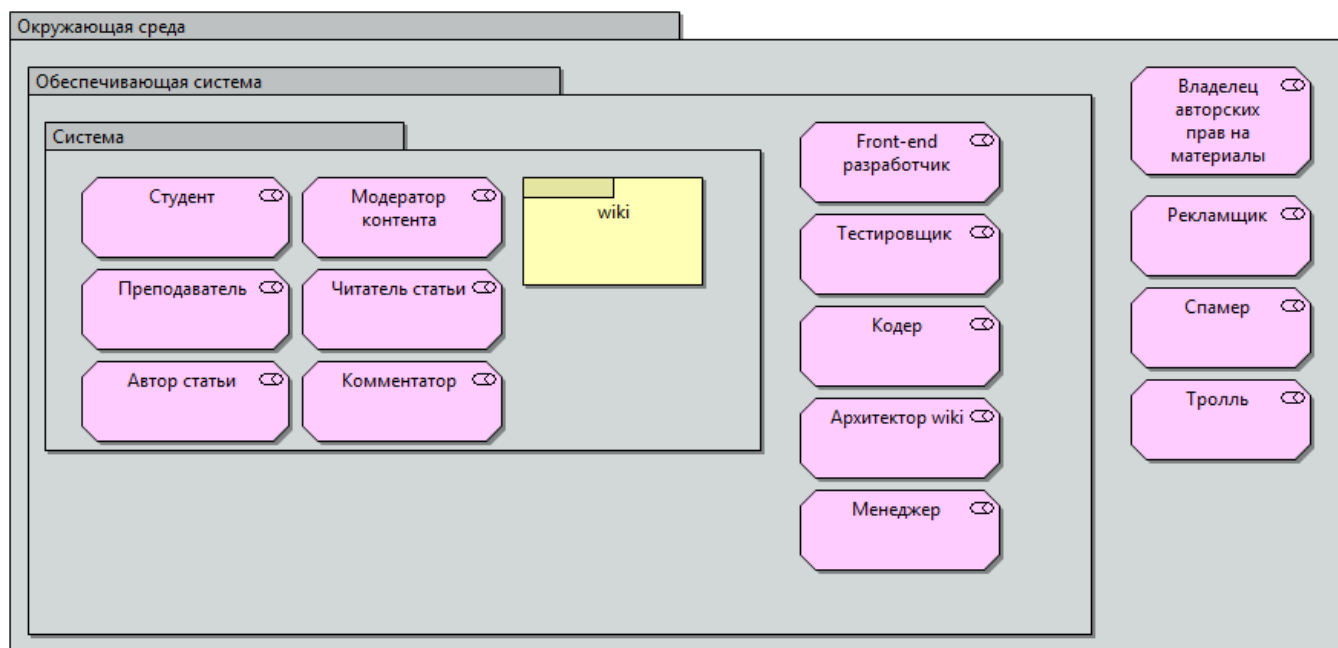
Окружающая среда

Обеспечивающая система

Система

Студент

Модератор контента

wiki

Преподаватель

Читатель статьи

Автор статьи

Комментатор

Front-end разработчик

Тестировщик

Кодер

Архитектор wiki

Менеджер

Владелец авторских прав на материалы

Рекламщик

Спамер

Тролль